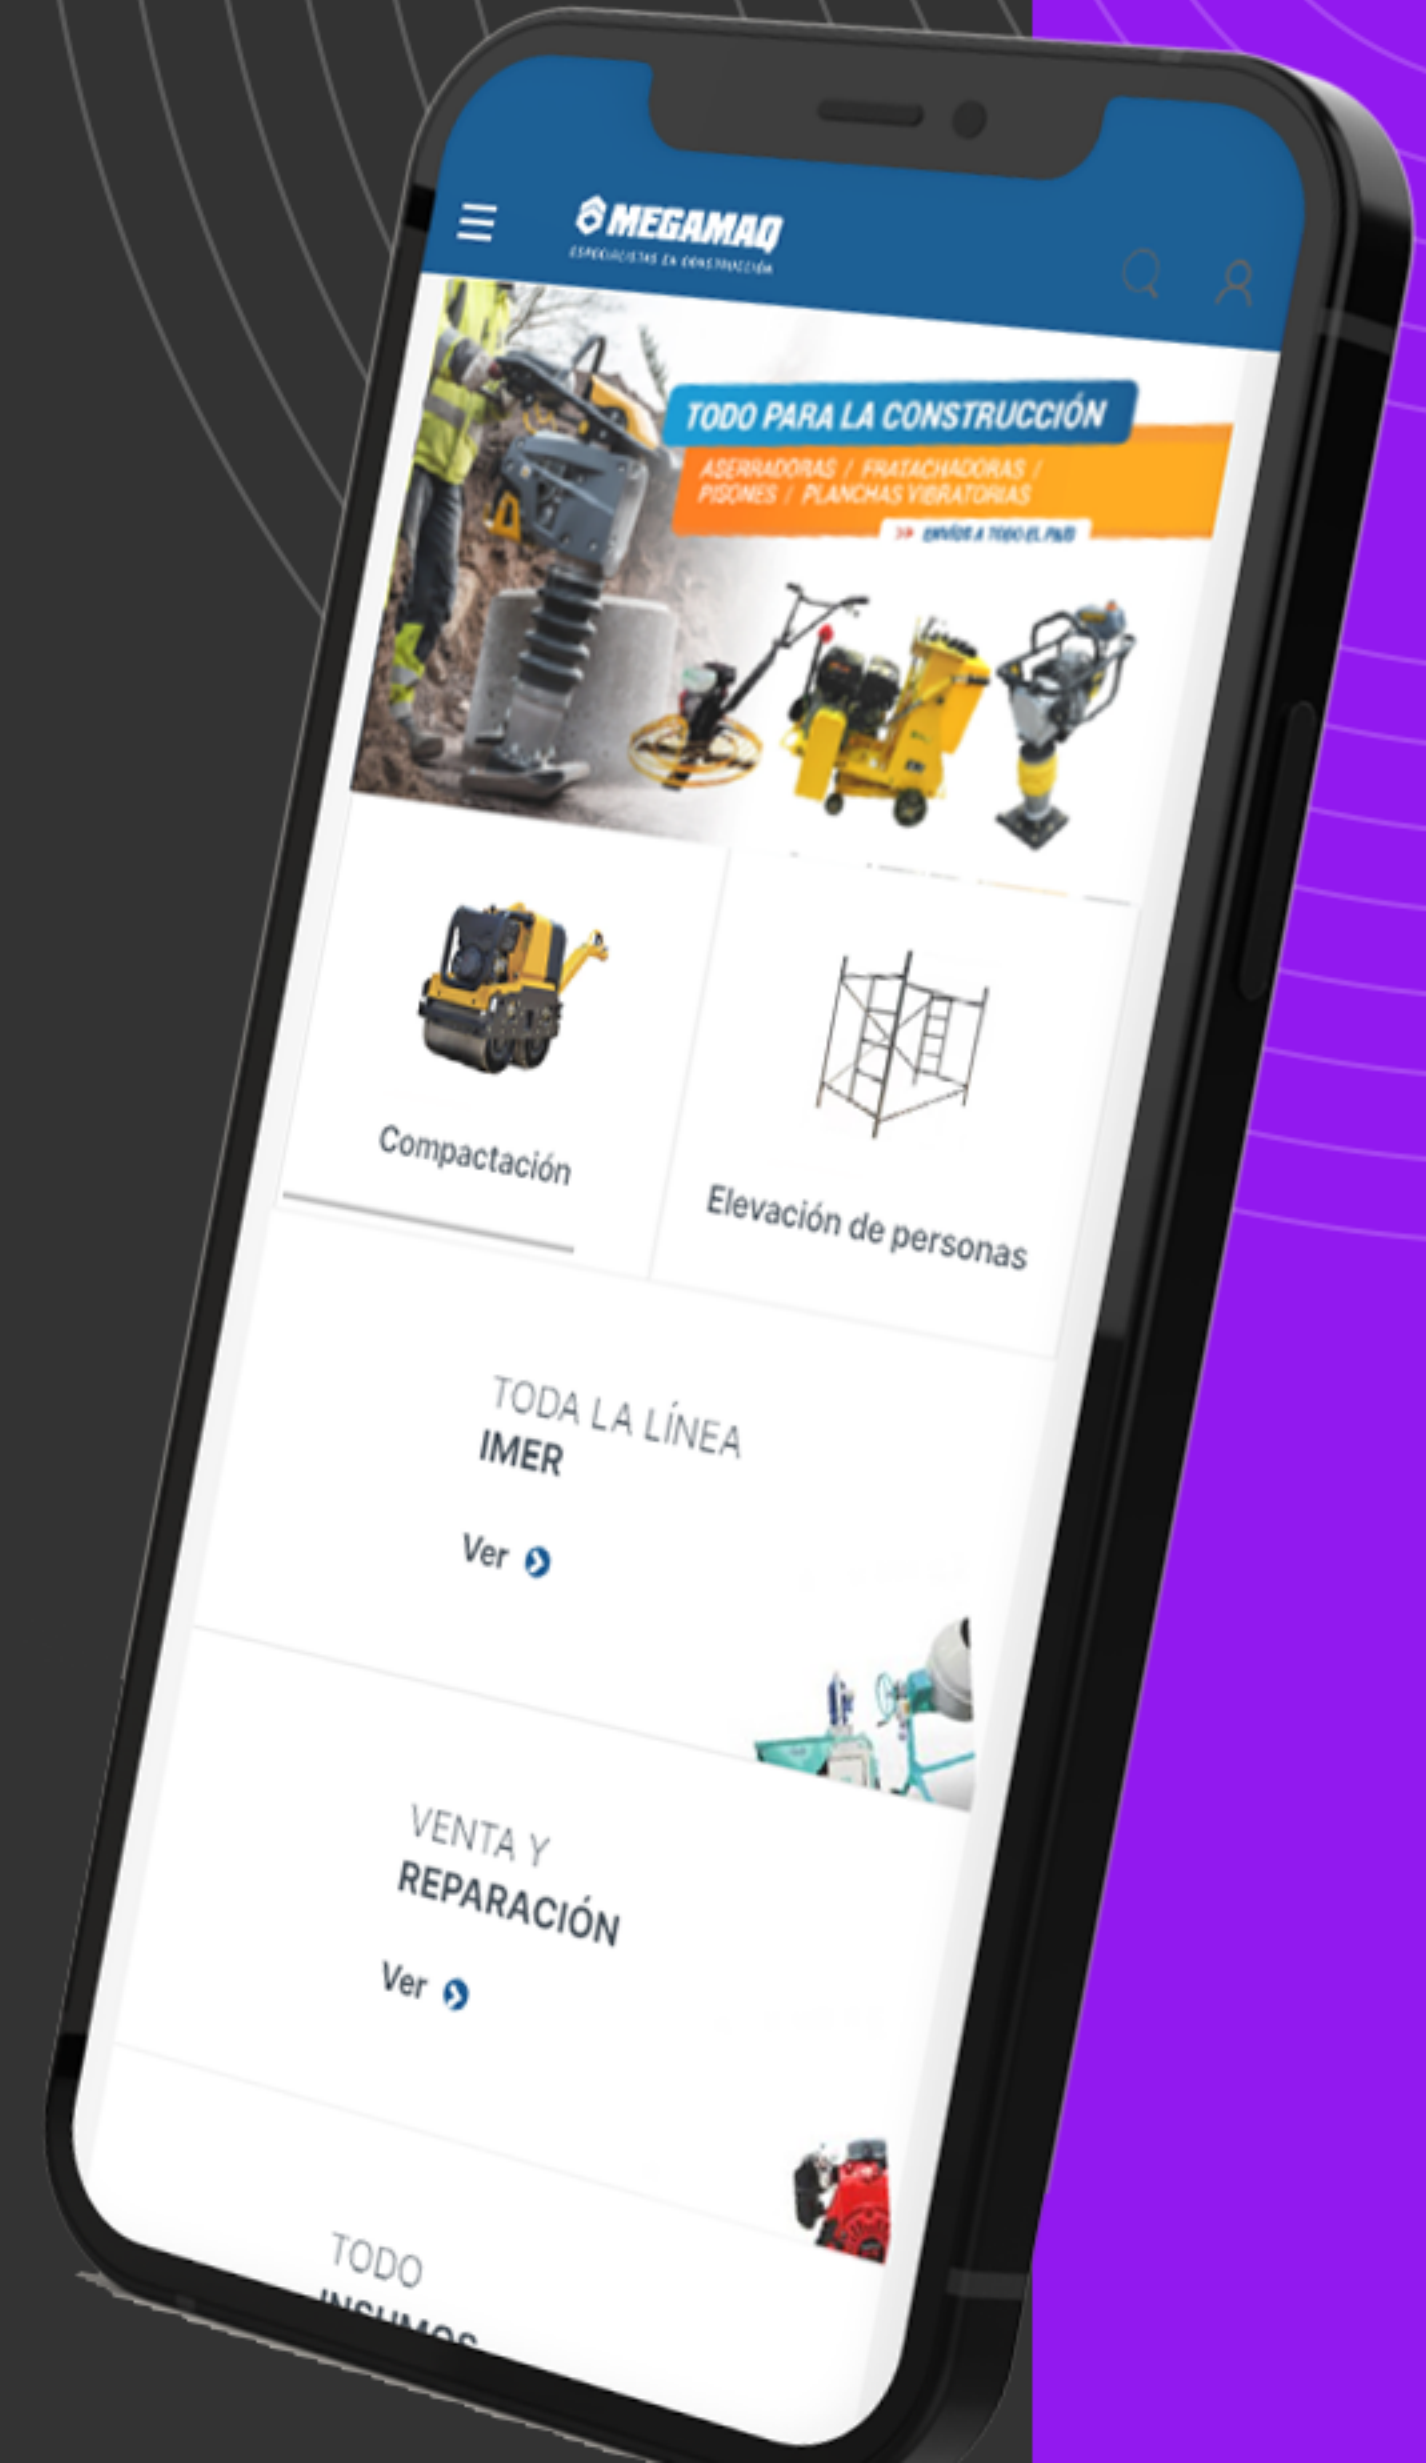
MEGAMAQ
ESPECIALISTAS EN CONSTRUCCIÓN

TODO PARA LA CONSTRUCCIÓN
ASERRADORAS / FRATACHADORAS / PISONES / PLANCHAS VIBRATORIAS
ENVÍOS A TODO EL PAÍS

Compactación

Elevación de personas

TODA LA LÍNEA
IMER

Ver

VENTA Y
REPARACIÓN

Ver

TODO
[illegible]